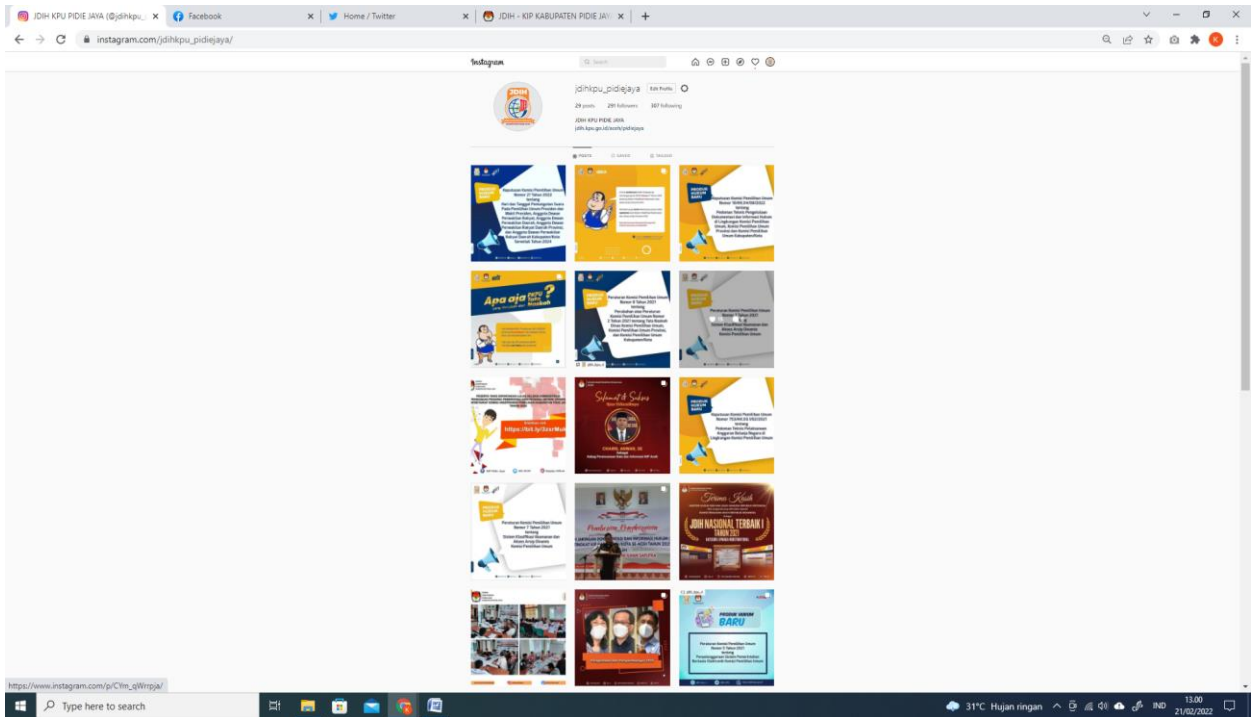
JDIH KPU PIDIE JAYA (@jdihkpu_ ×
Facebook ×
Home / Twitter ×
JDIH - KIP KABUPATEN PIDIE JAY ×
+

instagram.com/jdihkpu_pidiejaya/

Instagram
Q Search

jdihkpu_pidiejaya
Edit Profile
29 posts 291 followers 307 following
JDIH KPU PIDIE JAYA
jdih.kpu.go.id/aceh/pidiejaya

POSTS SAVED TAGGED

Apa aja ?

https://bit.ly/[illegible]

Selamat & Sukses

Terima Kasih
JDIH NASIONAL TERBAIK I TAHUN 2021

PRODUK HUKUM BARU

https://www.instagram.com/p/CYm_qWrrpja/

Type here to search
31°C Hujan ringan
IND
13.00
21/02/2022